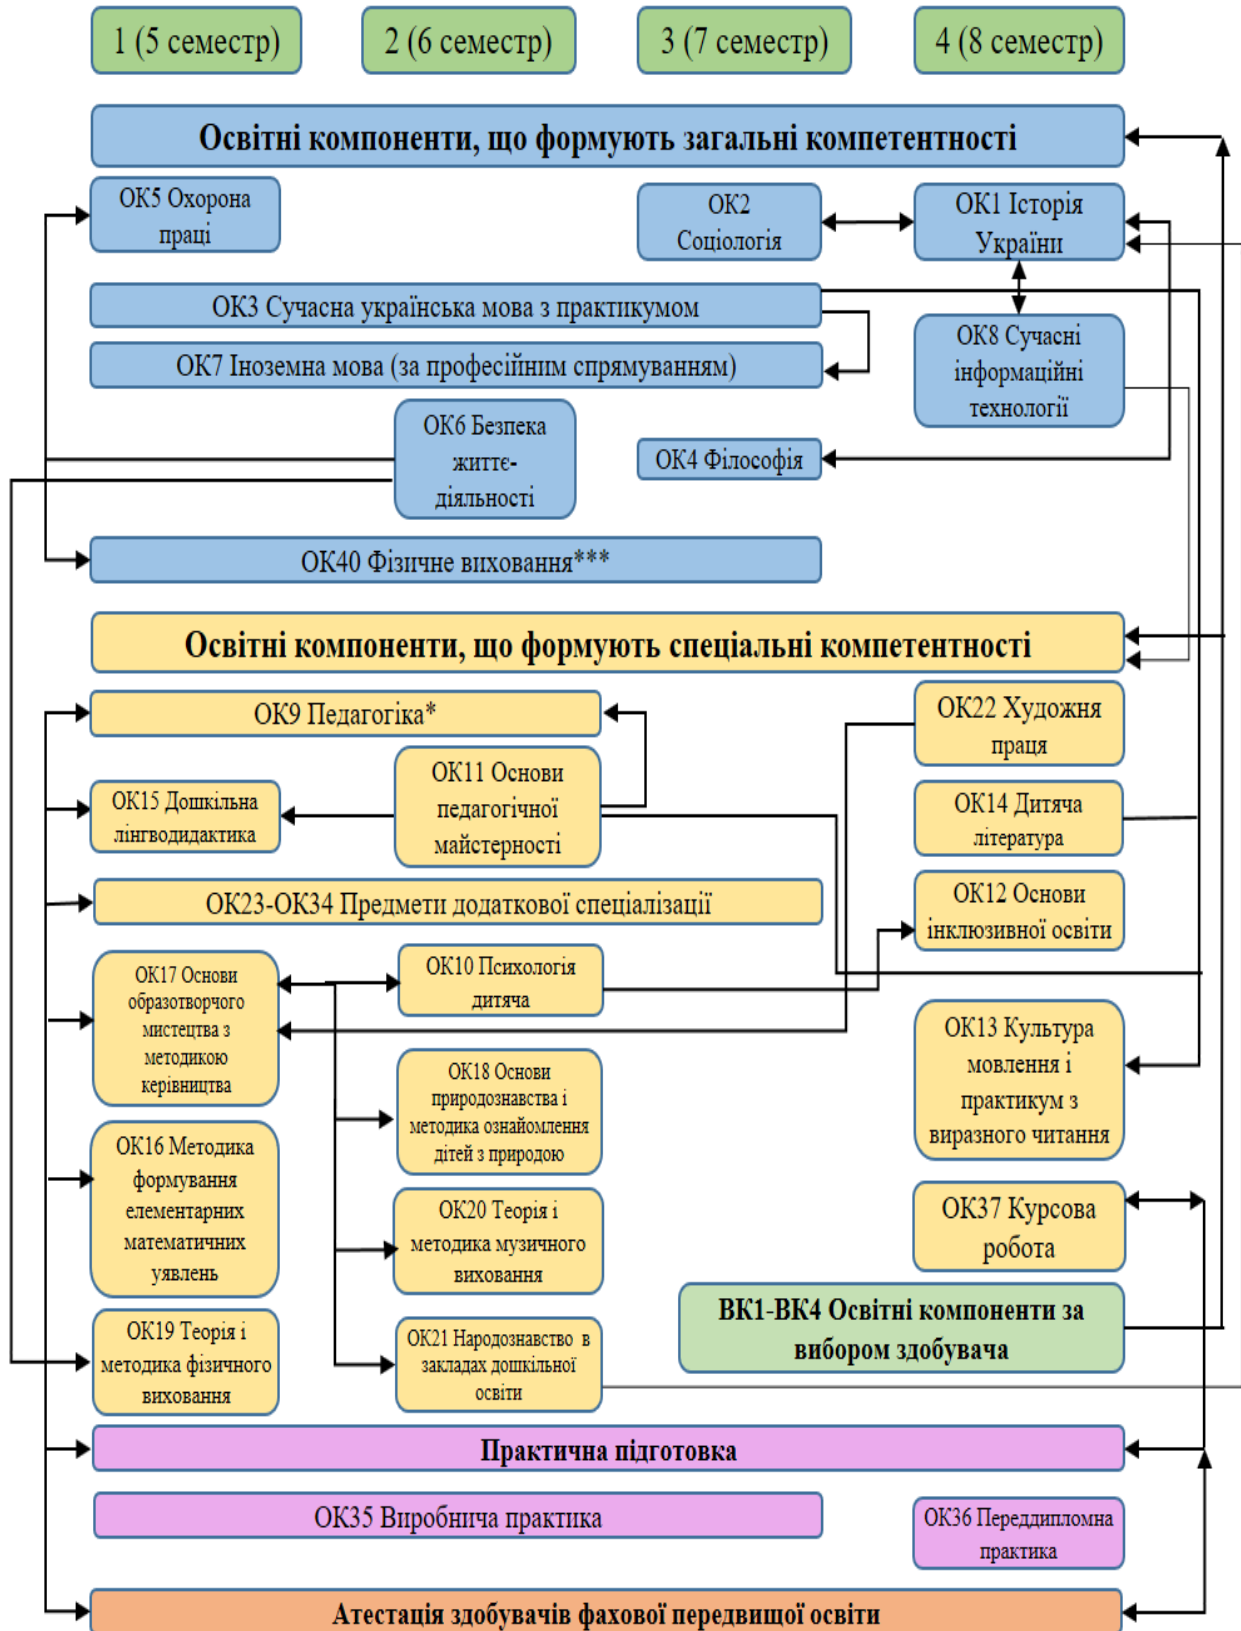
1 (5 семестр)

2 (6 семестр)

3 (7 семестр)

4 (8 семестр)

Освітні компоненти, що формують загальні компетентності

ОК5 Охорона праці

ОК2 Соціологія

ОК1 Історія України

ОК3 Сучасна українська мова з практикумом

ОК7 Іноземна мова (за професійним спрямуванням)

ОК8 Сучасні інформаційні технології

ОК6 Безпека життєдіяльності

ОК4 Філософія

ОК40 Фізичне виховання***

Освітні компоненти, що формують спеціальні компетентності

ОК9 Педагогіка*

ОК22 Художня праця

ОК15 Дошкільна лінгводидактика

ОК11 Основи педагогічної майстерності

ОК14 Дитяча література

ОК23-ОК34 Предмети додаткової спеціалізації

ОК12 Основи інклюзивної освіти

ОК17 Основи образотворчого мистецтва з методикою керівництва

ОК10 Психологія дитяча

ОК13 Культура мовлення і практикум з виразного читання

ОК18 Основи природознавства і методика ознайомлення дітей з природою

ОК16 Методика формування елементарних математичних уявлень

ОК20 Теорія і методика музичного виховання

ОК37 Курсова робота

ВК1-ВК4 Освітні компоненти за вибором здобувача

ОК19 Теорія і методика фізичного виховання

ОК21 Народознавство в закладах дошкільної освіти

Практична підготовка

ОК35 Виробнича практика

ОК36 Переддипломна практика

Атестація здобувачів фахової передвищої освіти